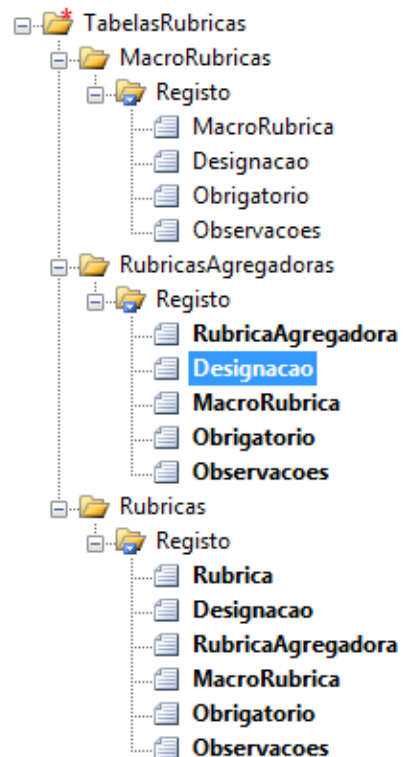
TabelasRubricas
MacroRubricas
Registo
MacroRubrica
Designacao
Obrigatorio
Observacoes
RubricasAgregadoras
Registo
RubricaAgregadora
Designacao
MacroRubrica
Obrigatorio
Observacoes
Rubricas
Registo
Rubrica
Designacao
RubricaAgregadora
MacroRubrica
Obrigatorio
Observacoes